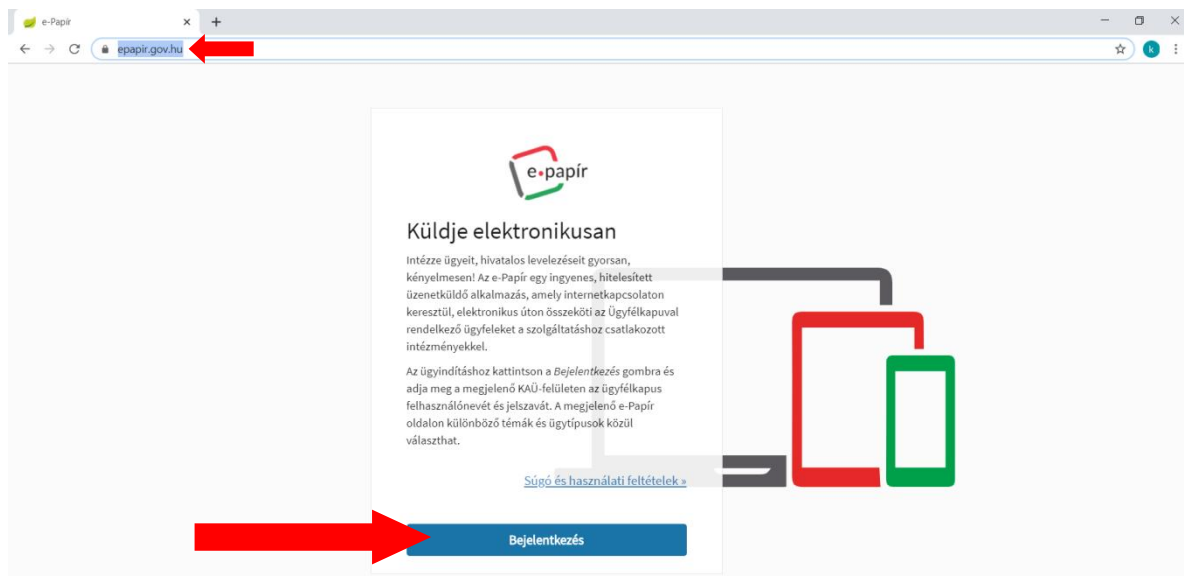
e-Papír

epapir.gov.hu

k

e·papír

Küldje elektronikusan

Intézze ügyeit, hivatalos levelezéseit gyorsan, kényelmesen! Az e-Papír egy ingyenes, hitelesített üzenetküldő alkalmazás, amely internetkapcsolaton keresztül, elektronikus úton összeköti az Ügyfélkapuval rendelkező ügyfeleket a szolgáltatáshoz csatlakozott intézményekkel.

Az ügyindításhoz kattintson a Bejelentkezés gombra és adja meg a megjelenő KAÜ-felületen az ügyfélkapus felhasználónevét és jelszavát. A megjelenő e-Papír oldalon különböző témák és ügytípusok közül választhat.

Súgó és használati feltételek »

Bejelentkezés